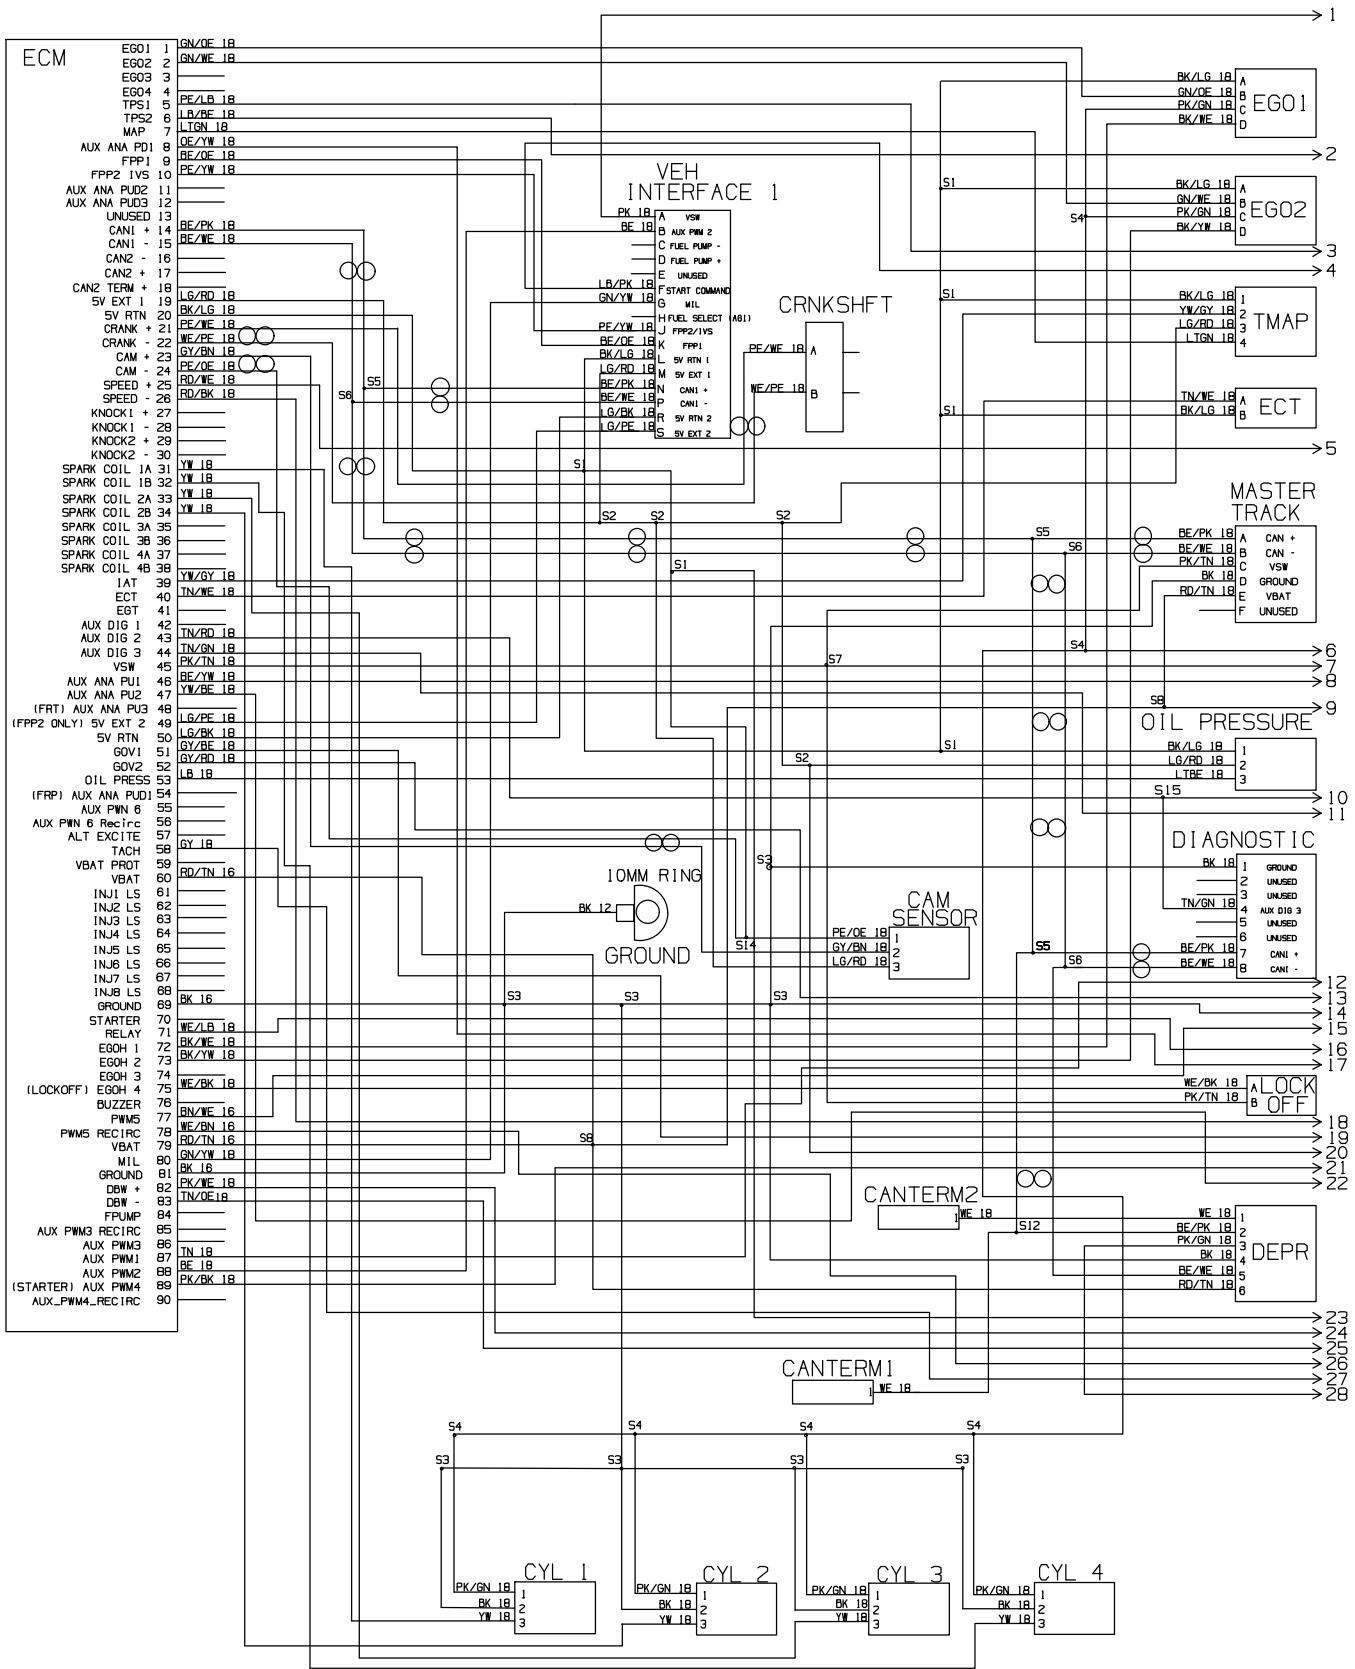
ECM

EGO1 1 GN/OE 18
EGO2 2 GN/WE 18
EGO3 3
EGO4 4
TPS1 5 PE/LB 18
TPS2 6 LB/BE 18
MAP 7 LTGN 18
AUX ANA PD1 8 OE/YW 18
FPP1 9 BE/OE 18
FPP2 IVS 10 PE/YW 18
AUX ANA PUD2 11
AUX ANA PUD3 12
UNUSED 13
CAN1 + 14 BE/PK 18
CAN1 - 15 BE/WE 18
CAN2 - 16
CAN2 + 17
CAN2 TERM + 18
5V EXT 1 19 LG/RD 18
5V RTN 20 BK/LG 18
CRANK + 21 PE/WE 18
CRANK - 22 WE/PE 18
CAM + 23 GY/BN 18
CAM - 24 PE/OE 18
SPEED + 25 RD/WE 18
SPEED - 26 RD/BK 18
KNOCK1 + 27
KNOCK1 - 28
KNOCK2 + 29
KNOCK2 - 30
SPARK COIL 1A 31 YW 18
SPARK COIL 1B 32 YW 18
SPARK COIL 2A 33 YW 18
SPARK COIL 2B 34 YW 18
SPARK COIL 3A 35
SPARK COIL 3B 36
SPARK COIL 4A 37
SPARK COIL 4B 38
IAT 39 YW/GY 18
ECT 40 TN/WE 18
EGT 41
AUX DIG 1 42
AUX DIG 2 43 TN/RD 18
AUX DIG 3 44 TN/GN 18
VSW 45 PK/TN 18
AUX ANA PU1 46 BE/YW 18
AUX ANA PU2 47 YW/BE 18
(FRT) AUX ANA PU3 48
(FPP2 ONLY) 5V EXT 2 49 LG/PE 18
5V RTN 50 LG/BK 18
GOV1 51 GY/BE 18
GOV2 52 GY/RD 18
OIL PRESS 53 LB 18
(FRP) AUX ANA PUD1 54
AUX PWN 6 55
AUX PWN 6 Recirc 56
ALT EXCITE 57
TACH 58 GY 18
VBAT PROT 59
VBAT 60 RD/TN 16
INJ1 LS 61
INJ2 LS 62
INJ3 LS 63
INJ4 LS 64
INJ5 LS 65
INJ6 LS 66
INJ7 LS 67
INJ8 LS 68
GROUND 69 BK 16
STARTER 70
RELAY 71 WE/LB 18
EGOH 1 72 BK/WE 18
EGOH 2 73 BK/YW 18
EGOH 3 74
(LOCKOFF) EGOH 4 75 WE/BK 18
BUZZER 76
PWM5 77 BN/WE 16
PWM5 RECIRC 78 WE/BN 16
VBAT 79 RD/TN 16
MIL 80 GN/YW 18
GROUND 81 BK 16
DBW + 82 PK/WE 18
DBW - 83 TN/OE18
FPUMP 84
AUX PWM3 RECIRC 85
AUX PWM3 86
AUX PWM1 87 TN 18
AUX PWM2 88 BE 18
(STARTER) AUX PWM4 89 PK/BK 18
AUX_PWM4_RECIRC 90

VEH INTERFACE 1
PK 18 A VSW
BE 18 B AUX PWM 2
C FUEL PUMP -
D FUEL PUMP +
E UNUSED
LB/PK 18 F START COMMAND
GN/YW 18 G MIL
H FUEL SELECT (AGI)
PE/YW 18 J FPP2/IVS
BE/OE 18 K FPP1
BK/LG 18 L 5V RTN 1
LG/RD 18 M 5V EXT 1
BE/PK 18 N CAN1 +
BE/WE 18 P CAN1 -
LG/BK 18 R 5V RTN 2
LG/PE 18 S 5V EXT 2

CRNKSHFT
PE/WE 18 A
WE/PE 18 B

BK/LG 18 A
GN/OE 18 B
PK/GN 18 C
BK/WE 18 D
EGO1

BK/LG 18 A
GN/WE 18 B
PK/GN 18 C
BK/YW 18 D
EGO2

BK/LG 18 1
YW/GY 18 2
LG/RD 18 3
LTGN 18 4
TMAP

TN/WE 18 A
BK/LG 18 B
ECT

MASTER TRACK
BE/PK 18 A CAN +
BE/WE 18 B CAN -
PK/TN 18 C VSW
BK 18 D GROUND
RD/TN 18 E VBAT
F UNUSED

OIL PRESSURE
BK/LG 18 1
LG/RD 18 2
LTBE 18 3

DIAGNOSTIC
BK 18 1 GROUND
2 UNUSED
3 UNUSED
TN/GN 18 4 AUX DIG 3
5 UNUSED
6 UNUSED
BE/PK 18 7 CAN1 +
BE/WE 18 8 CAN1 -

CAM SENSOR
PE/OE 18 1
GY/BN 18 2
LG/RD 18 3

10MM RING
BK 12
GROUND

WE/BK 18 A
PK/TN 18 B
LOCK OFF

CANTERM2
1 WE 18

WE 18 1
BE/PK 18 2
PK/GN 18 3
BK 18 4
BE/WE 18 5
RD/TN 18 6
DEPR

CANTERM1
1 WE 18

S1 S1 S1 S1 S1 S1 S2 S2 S2 S2 S3 S3 S3 S3 S3 S3 S3 S3 S4 S4 S4 S4 S4 S4 S5 S5 S5 S6 S6 S6 S7 S8 S8 S12 S14 S15

CYL 1
PK/GN 18 1
BK 18 2
YW 18 3

CYL 2
PK/GN 18 1
BK 18 2
YW 18 3

CYL 3
PK/GN 18 1
BK 18 2
YW 18 3

CYL 4
PK/GN 18 1
BK 18 2
YW 18 3

1 2 3 4 5 6 7 8 9 10 11 12 13 14 15 16 17 18 19 20 21 22 23 24 25 26 27 28